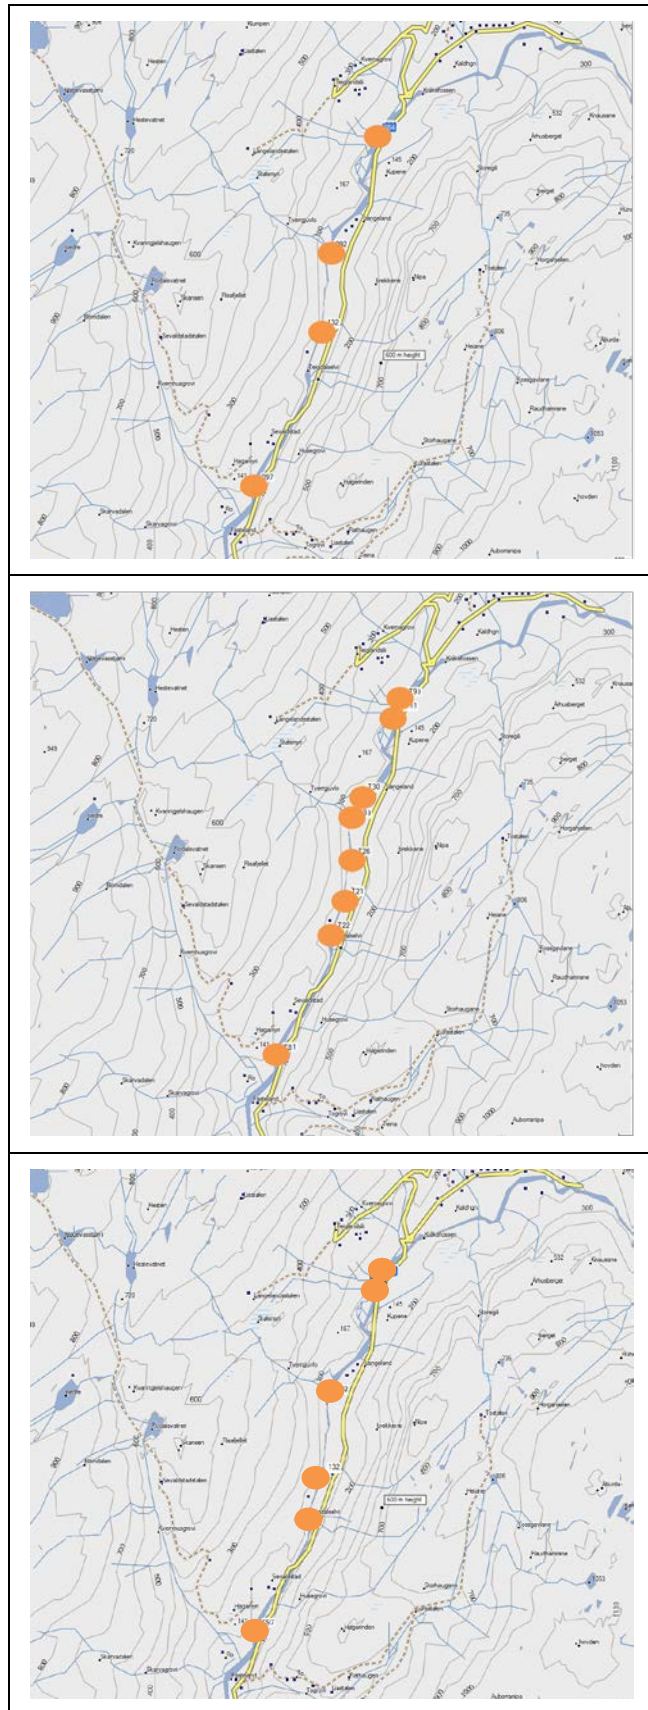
Kvernaunet
Kaldhol
300
Hesten
Hestevatnet
720
600
400
500
145
Kupene
167
Langeland
600 m height
700
Sevaldstad
Hagaren
Skarvadalen
1000
Aubomanipa
Hovden
1053

Hesten
Hestevatnet
720
600
500
145
167
Langeland
700
Sevaldstad
Hagaren
Skarvadalen
1000

Hesten
Hestevatnet
720
600
400
145
167
132
600 m height
700
Sevaldstad
Hagaren
Skarvadalen
1000
1053